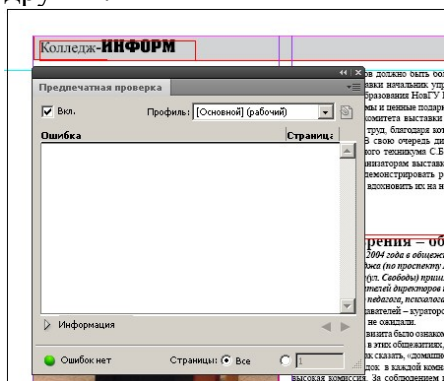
Колледж-ИНФОРМ

Предпечатная проверка

Вкл.

Профиль: [Основной] (рабочий)

Ошибка

Страница

Информация

Ошибок нет

Страницы: Все

1

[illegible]ов должно быть бо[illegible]
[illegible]авки начальник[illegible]
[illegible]бразования НовГУ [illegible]
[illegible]мы и ценные подар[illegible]
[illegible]комитета выставки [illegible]
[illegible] труд, благодаря ко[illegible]
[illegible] В свою очередь ди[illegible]
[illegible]кого техникума С.Б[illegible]
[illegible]низаторам выставк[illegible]
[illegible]демонстрировать р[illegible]
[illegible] вдохновить их на н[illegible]

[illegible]рения – об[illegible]
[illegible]2004 года в общежи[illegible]
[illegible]жа (по проспекту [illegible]
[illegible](ул. Свободы) прин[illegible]
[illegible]телей директоров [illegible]
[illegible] педагог, психолог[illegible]
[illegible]давателей – куратор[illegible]
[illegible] не ожидали.
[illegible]визита было ознако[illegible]
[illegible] в этих общежитиях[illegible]
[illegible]ак сказать, «домашн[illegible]
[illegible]док, в каждой комн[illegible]
высокая комиссия. За соблюдением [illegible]